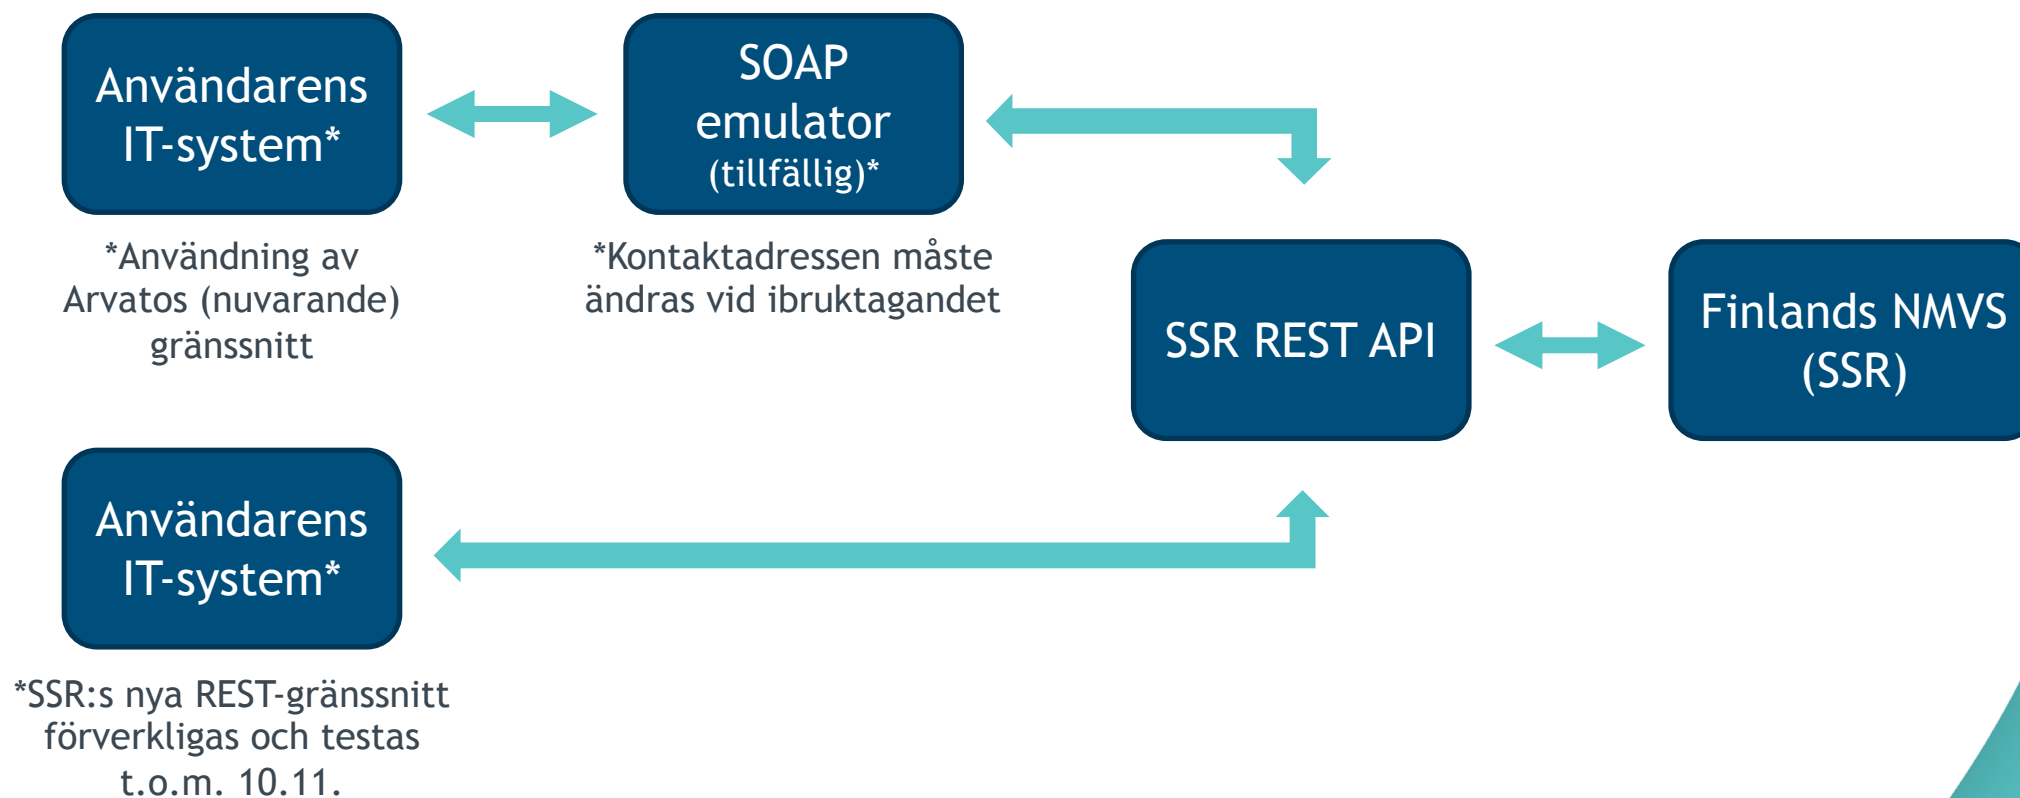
Användarens IT-system*

SOAP emulator (tillfällig)*

*Användning av Arvatos (nuvarande) gränssnitt

*Kontaktadressen måste ändras vid ibruktagandet

SSR REST API

Finlands NMVS (SSR)

Användarens IT-system*

*SSR:s nya REST-gränssnitt förverkligas och testas t.o.m. 10.11.